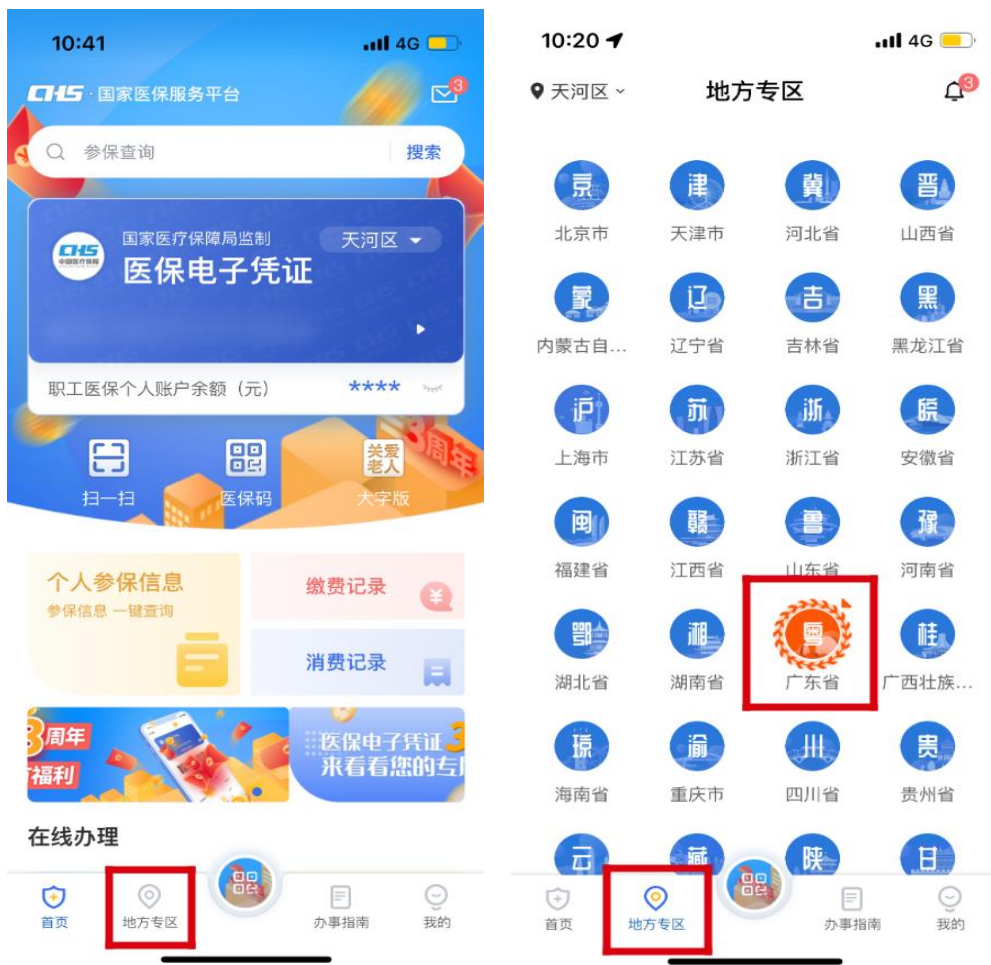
10:41 4G

CHS · 国家医保服务平台 3

参保查询 搜索

国家医疗保障局监制 天河区
医保电子凭证
中国医疗保障

职工医保个人账户余额（元） ****

3周年

扫一扫 医保码 关爱老人 大字版

个人参保信息
参保信息 一键查询

缴费记录

消费记录

3周年
福利

医保电子凭证 3
来看看您的专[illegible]

在线办理

首页 地方专区 办事指南 我的

10:20 4G

天河区 地方专区 3

京 北京市
津 天津市
冀 河北省
晋 山西省
蒙 内蒙古自…
辽 辽宁省
吉 吉林省
黑 黑龙江省
沪 上海市
苏 江苏省
浙 浙江省
皖 安徽省
闽 福建省
赣 江西省
鲁 山东省
豫 河南省
鄂 湖北省
湘 湖南省
粤 广东省
桂 广西壮族…
琼 海南省
渝 重庆市
川 四川省
贵 贵州省
云
藏
陕
甘

首页 地方专区 办事指南 我的